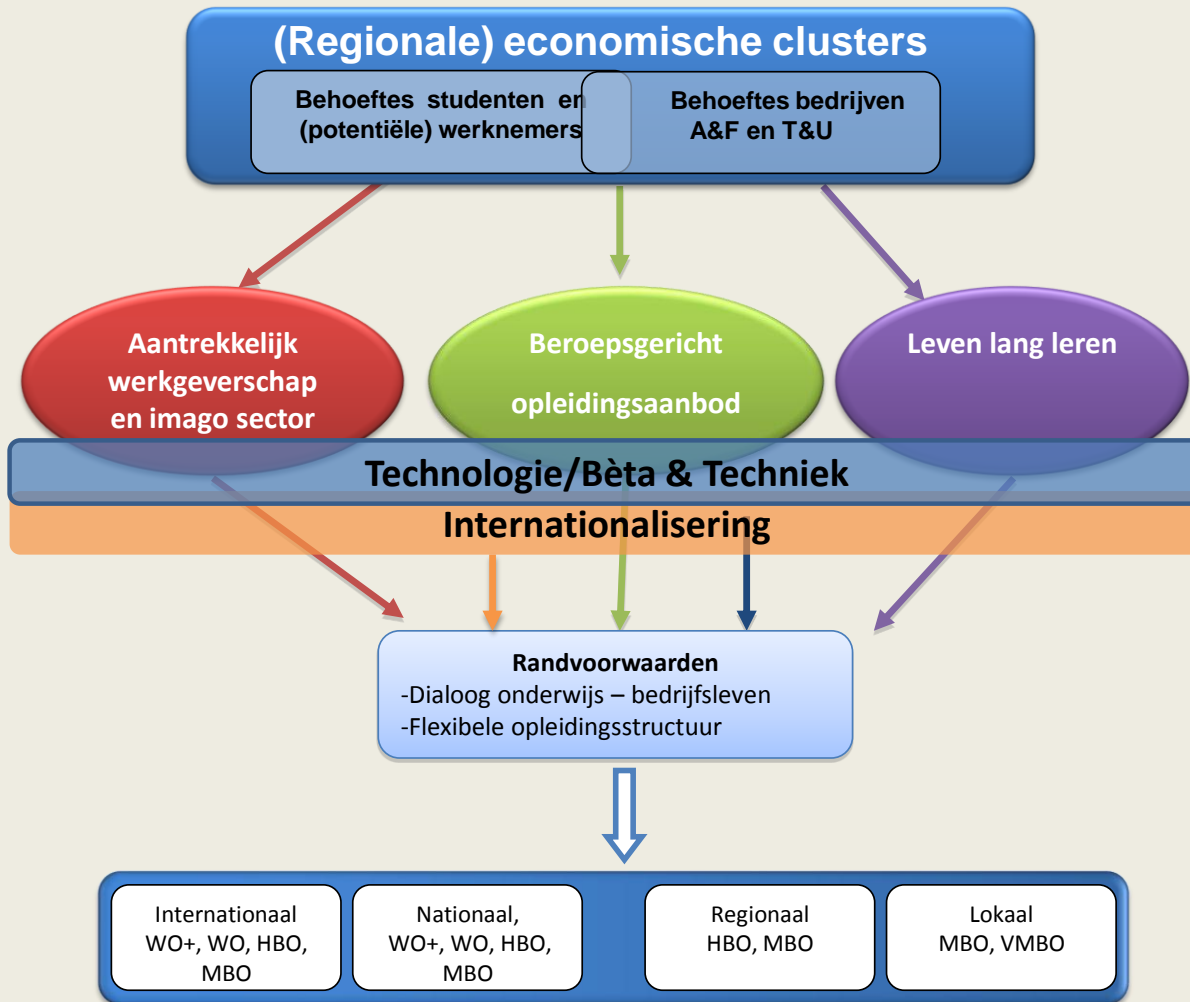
(Regionale) economische clusters

Behoeftes studenten en (potentiële) werknemers

Behoeftes bedrijven A&F en T&U

Aantrekkelijk werkgeverschap en imago sector

Beroepsgericht opleidingsaanbod

Leven lang leren

Technologie/Bèta & Techniek

Internationalisering

Randvoorwaarden
-Dialoog onderwijs – bedrijfsleven
-Flexibele opleidingsstructuur

Internationaal WO+, WO, HBO, MBO

Nationaal, WO+, WO, HBO, MBO

Regionaal HBO, MBO

Lokaal MBO, VMBO